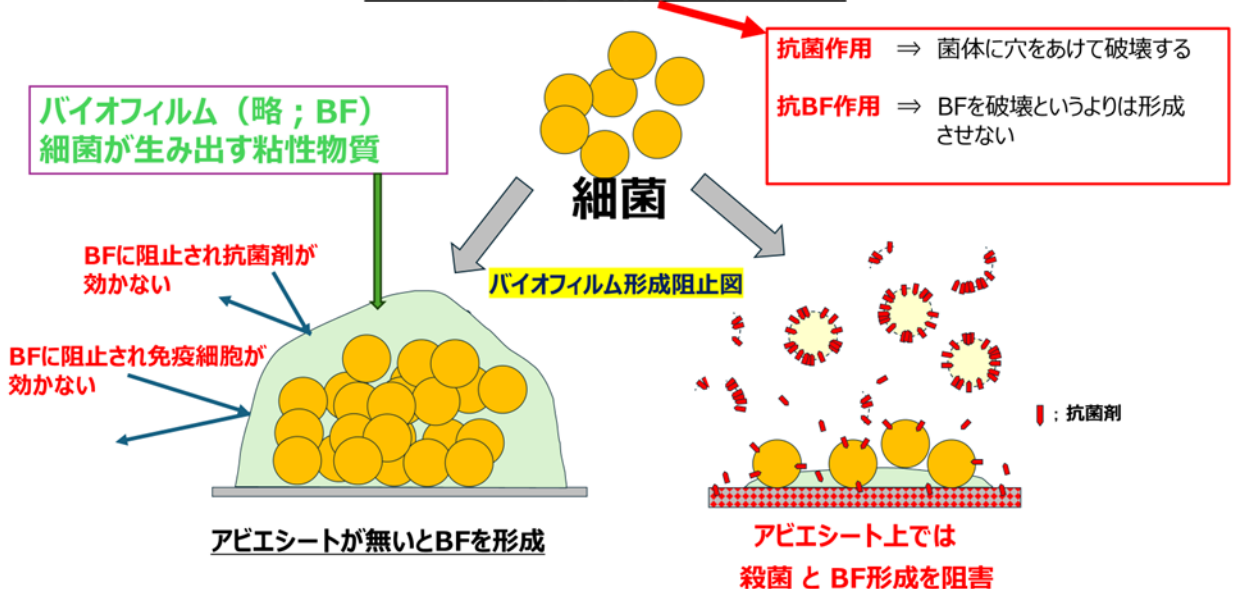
抗菌作用 ⇒ 菌体に穴をあけて破壊する

抗BF作用 ⇒ BFを破壊というよりは形成させない

バイオフィルム（略；BF）
細菌が生み出す粘性物質

細菌

BFに阻止され抗菌剤が効かない

BFに阻止され免疫細胞が効かない

バイオフィルム形成阻止図

；抗菌剤

アビエシートが無いとBFを形成

アビエシート上では
殺菌 と BF形成を阻害